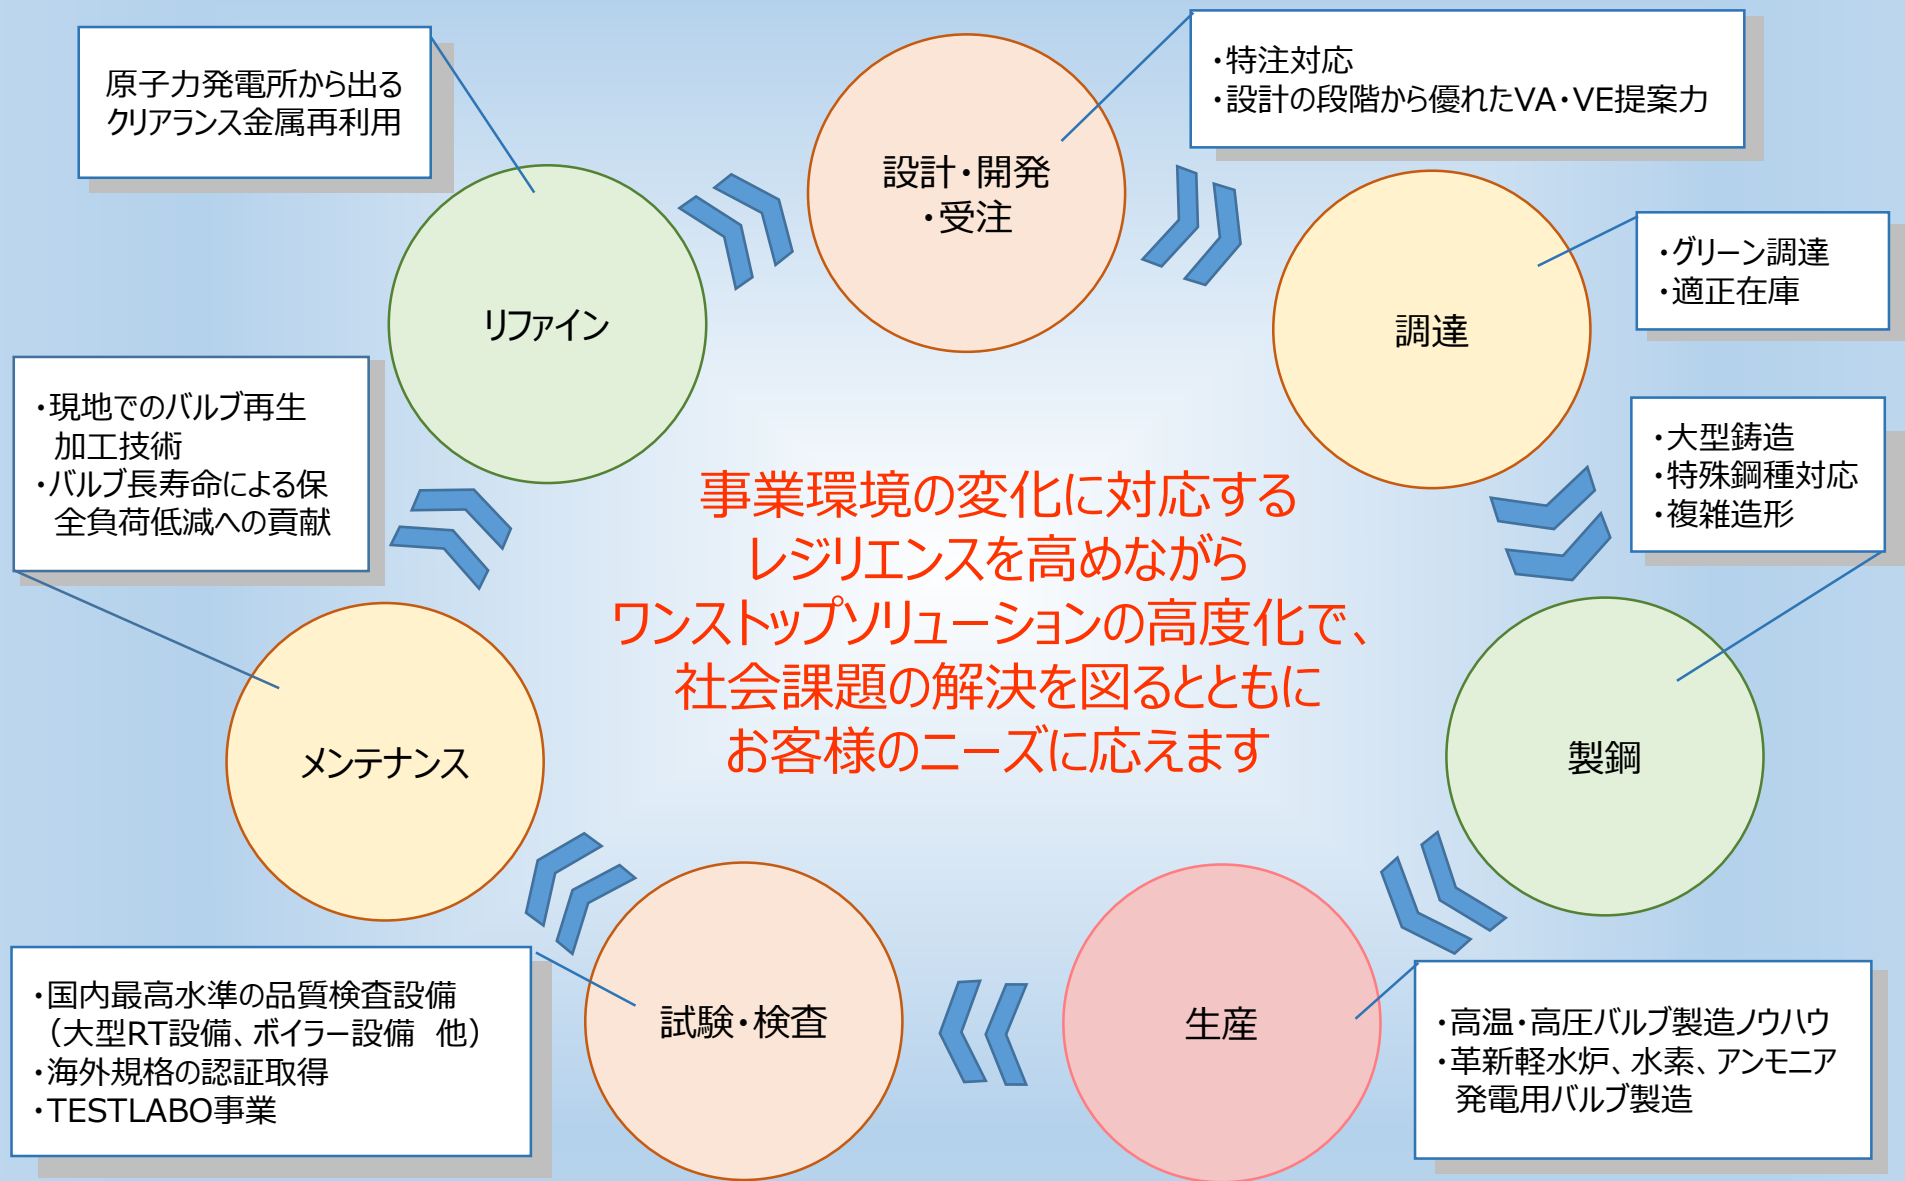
原子力発電所から出るクリアランス金属再利用

・特注対応
・設計の段階から優れたVA・VE提案力

設計・開発
・受注

リファイン

調達

・グリーン調達
・適正在庫

・現地でのバルブ再生加工技術
・バルブ長寿命による保全負荷低減への貢献

・大型鋳造
・特殊鋼種対応
・複雑造形

事業環境の変化に対応する
レジリエンスを高めながら
ワンストップソリューションの高度化で、
社会課題の解決を図るとともに
お客様のニーズに応えます

メンテナンス

製鋼

・国内最高水準の品質検査設備
（大型RT設備、ボイラー設備　他）
・海外規格の認証取得
・TESTLABO事業

試験・検査

生産

・高温・高圧バルブ製造ノウハウ
・革新軽水炉、水素、アンモニア発電用バルブ製造